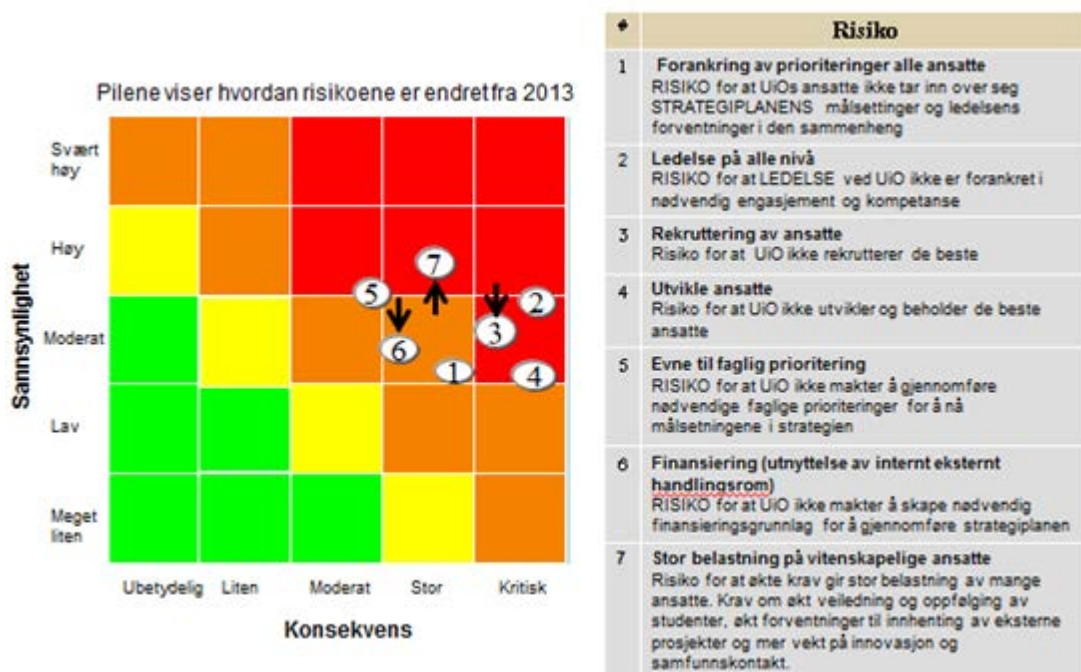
Pilene viser hvordan risikoene er endret fra 2013

Sannsynlighet

Svært høy

Høy

Moderat

Lav

Meget liten

7

5

2

3

6

1

4

Ubetydelig Liten Moderat Stor Kritisk

Konsekvens

| # | Risiko |
|---|---|
| 1 | Forankring av prioriteringer alle ansatte RISIKO for at UiOs ansatte ikke tar inn over seg STRATEGIPLANENS målsettinger og ledelsens forventninger i den sammenheng |
| 2 | Ledelse på alle nivå RISIKO for at LEDELSE ved UiO ikke er forankret i nødvendig engasjement og kompetanse |
| 3 | Rekruttering av ansatte Risiko for at UiO ikke rekrutterer de beste |
| 4 | Utvikle ansatte Risiko for at UiO ikke utvikler og beholder de beste ansatte |
| 5 | Evne til faglig prioritering RISIKO for at UiO ikke makter å gjennomføre nødvendige faglige prioriteringer for å nå målsetningene i strategien |
| 6 | Finansiering (utnyttelse av internt eksternt handlingsrom) RISIKO for at UiO ikke makter å skape nødvendig finansieringsgrunnlag for å gjennomføre strategiplanen |
| 7 | Stor belastning på vitenskapelige ansatte Risiko for at økte krav gir stor belastning av mange ansatte. Krav om økt veiledning og oppfølging av studenter, økt forventninger til innhenting av eksterne prosjekter og mer vekt på innovasjon og samfunnskontakt. |